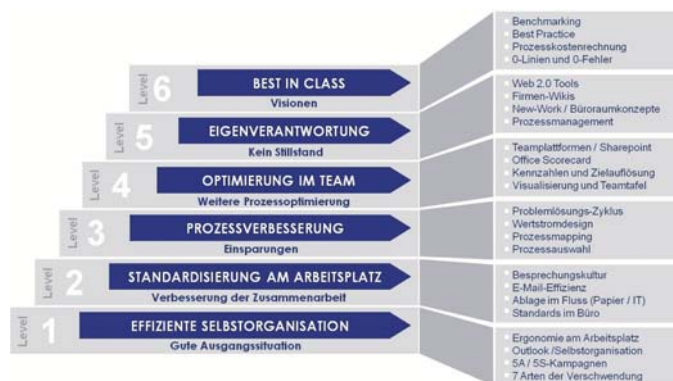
Level 6
BEST IN CLASS
Visionen

Benchmarking
Best Practice
Prozesskostenrechnung
0-Linien und 0-Fehler

Level 5
EIGENVERANTWORTUNG
Kein Stillstand

Web 2.0 Tools
Firmen-Wikis
New-Work / Büroraumkonzepte
Prozessmanagement

Level 4
OPTIMIERUNG IM TEAM
Weitere Prozessoptimierung

Teamplattformen / Sharepoint
Office Scorecard
Kennzahlen und Zielauflösung
Visualisierung und Teamtafel

Level 3
PROZESSVERBESSERUNG
Einsparungen

Problemlösungs-Zyklus
Wertstromdesign
Prozessmapping
Prozessauswahl

Level 2
STANDARDISIERUNG AM ARBEITSPLATZ
Verbesserung der Zusammenarbeit

Besprechungskultur
E-Mail-Effizienz
Ablage im Fluss (Papier / IT)
Standards im Büro

Level 1
EFFIZIENTE SELBSTORGANISATION
Gute Ausgangssituation

Ergonomie am Arbeitsplatz
Outlook /Selbstorganisation
5A / 5S-Kampagnen
7 Arten der Verschwendung